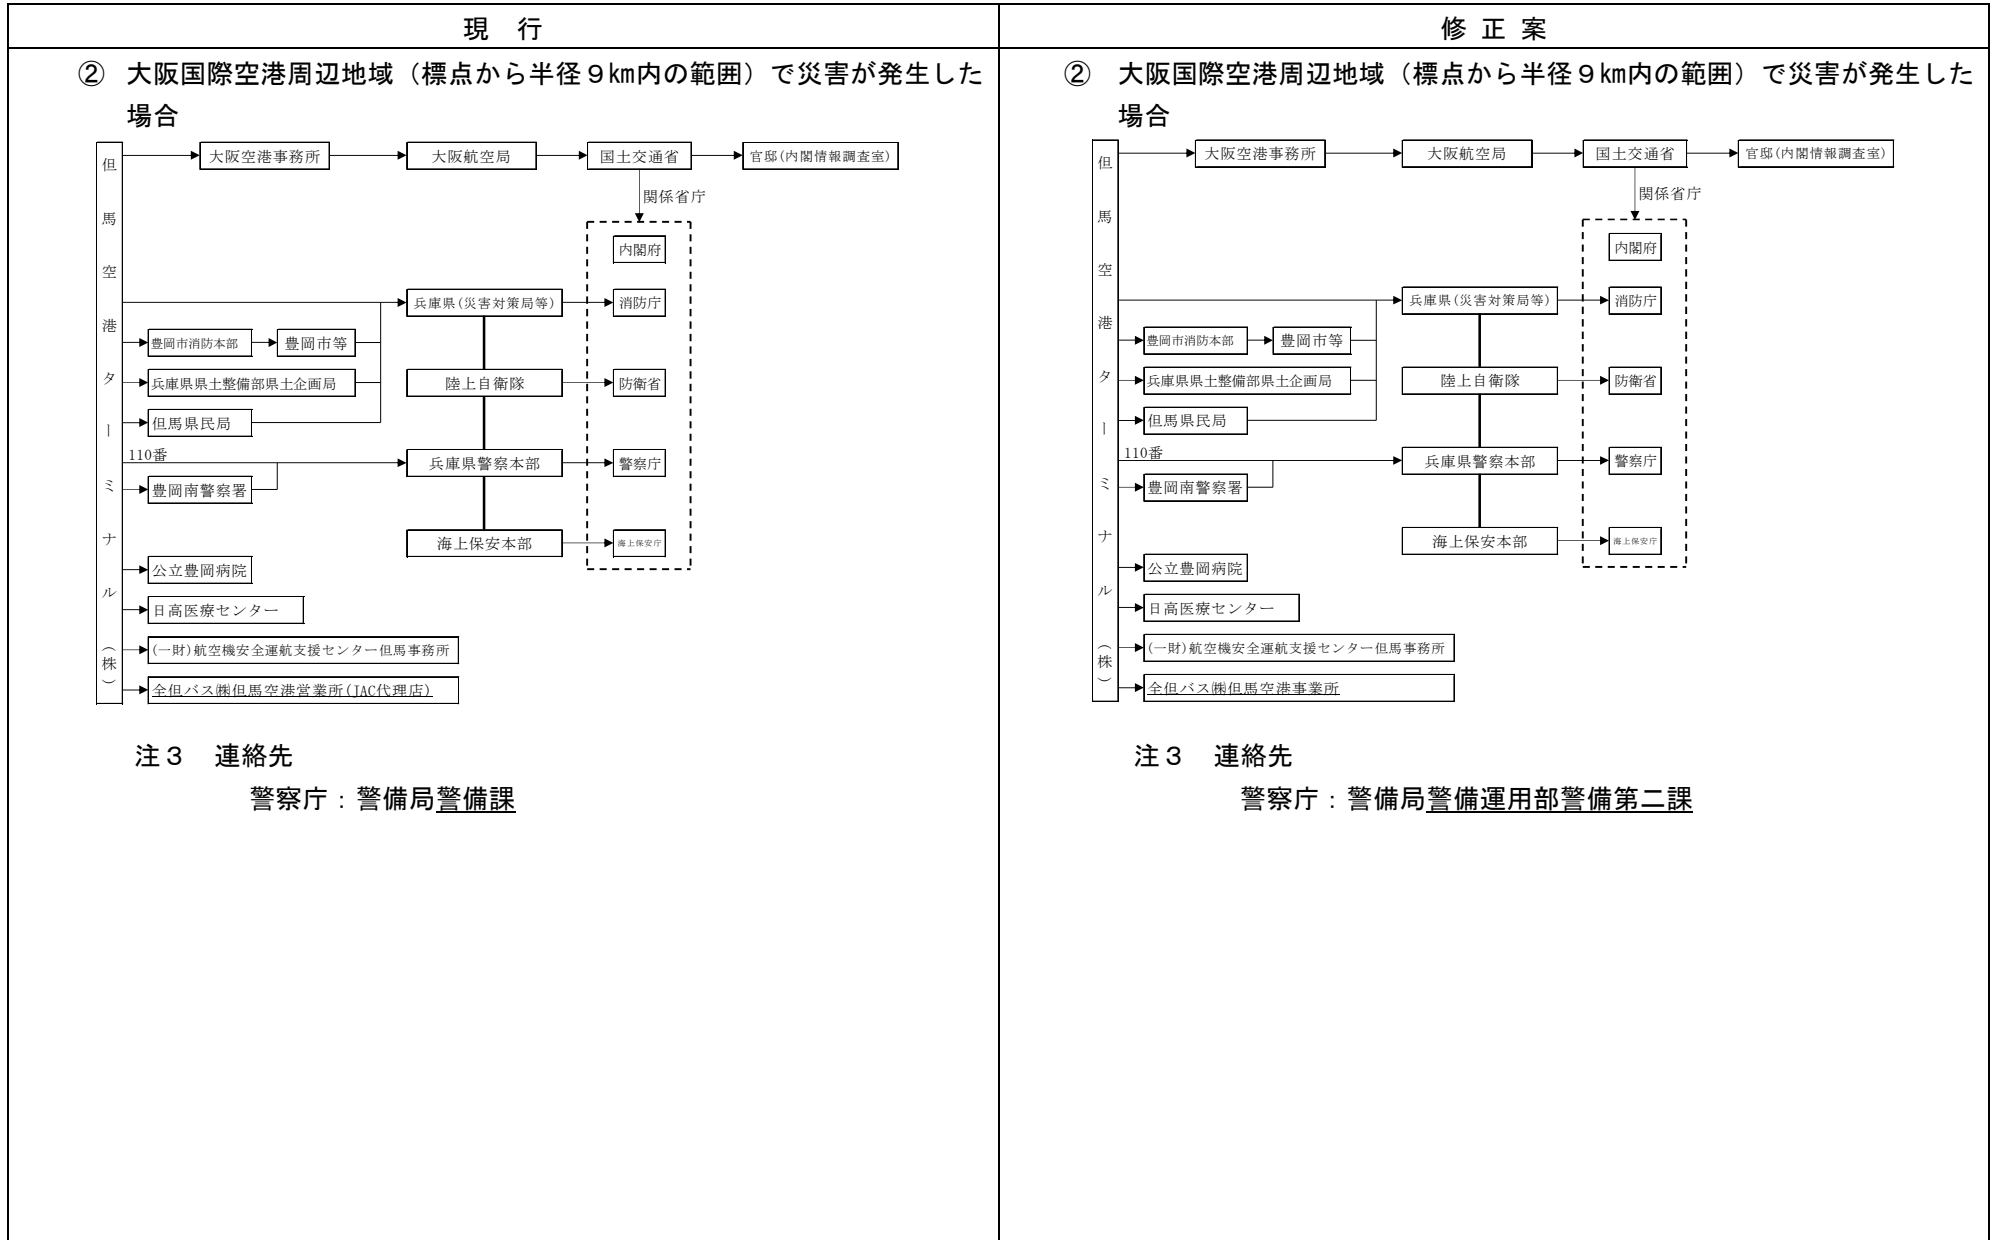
| 現 行 | 修 正 案 |
|---|---|
| ② 大阪国際空港周辺地域（標点から半径９km内の範囲）で災害が発生した場合 | ② 大阪国際空港周辺地域（標点から半径９km内の範囲）で災害が発生した場合 |

但馬空港ターミナル（株）
大阪空港事務所
大阪航空局
国土交通省
官邸(内閣情報調査室)
関係省庁
内閣府
兵庫県(災害対策局等)
消防庁
豊岡市消防本部
豊岡市等
兵庫県県土整備部県土企画局
陸上自衛隊
防衛省
但馬県民局
110番
兵庫県警察本部
警察庁
豊岡南警察署
海上保安本部
海上保安庁
公立豊岡病院
日高医療センター
(一財)航空機安全運航支援センター但馬事務所
全但バス㈱但馬空港営業所(JAC代理店)

注３　連絡先
警察庁：警備局警備課

但馬空港ターミナル（株）
大阪空港事務所
大阪航空局
国土交通省
官邸(内閣情報調査室)
関係省庁
内閣府
兵庫県(災害対策局等)
消防庁
豊岡市消防本部
豊岡市等
兵庫県県土整備部県土企画局
陸上自衛隊
防衛省
但馬県民局
110番
兵庫県警察本部
警察庁
豊岡南警察署
海上保安本部
海上保安庁
公立豊岡病院
日高医療センター
(一財)航空機安全運航支援センター但馬事務所
全但バス㈱但馬空港事業所

注３　連絡先
警察庁：警備局警備運用部警備第二課